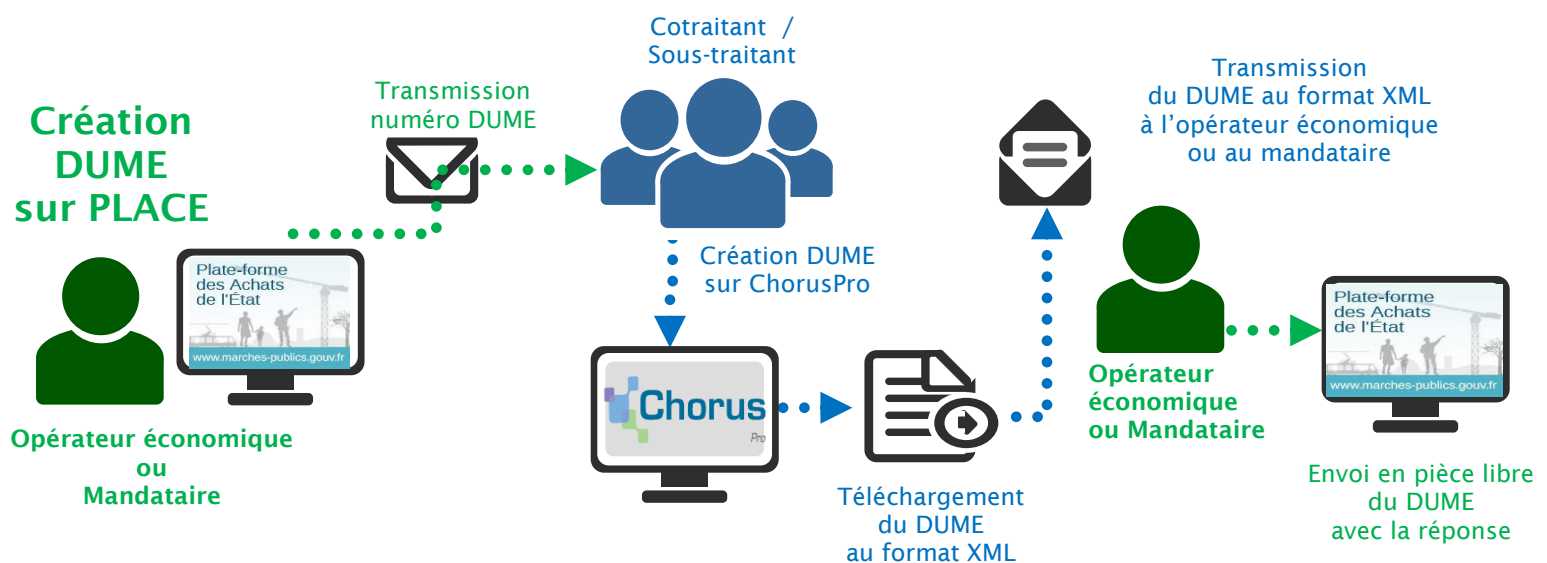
Création DUME sur PLACE

Plate-forme des Achats de l'État
www.marches-publics.gouv.fr

Opérateur économique ou Mandataire

Transmission numéro DUME

Cotraitant / Sous-traitant

Création DUME sur ChorusPro

Chorus
Pro

Téléchargement du DUME au format XML

Transmission du DUME au format XML à l'opérateur économique ou au mandataire

Opérateur économique ou Mandataire

Plate-forme des Achats de l'État
www.marches-publics.gouv.fr

Envoi en pièce libre du DUME avec la réponse